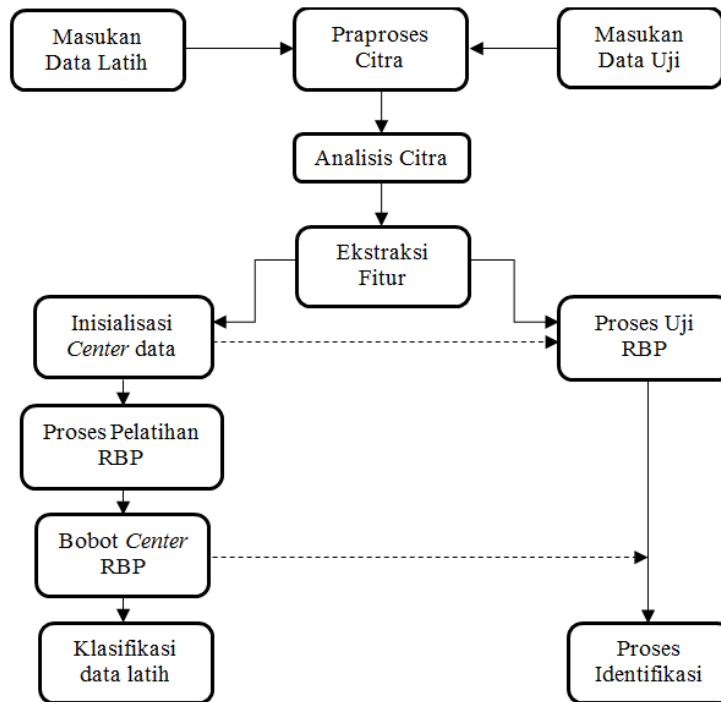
Masukan Data Latih

Praproses Citra

Masukan Data Uji

Analisis Citra

Ekstraksi Fitur

Inisialisasi *Center* data

Proses Uji RBP

Proses Pelatihan RBP

Bobot *Center* RBP

Klasifikasi data latih

Proses Identifikasi